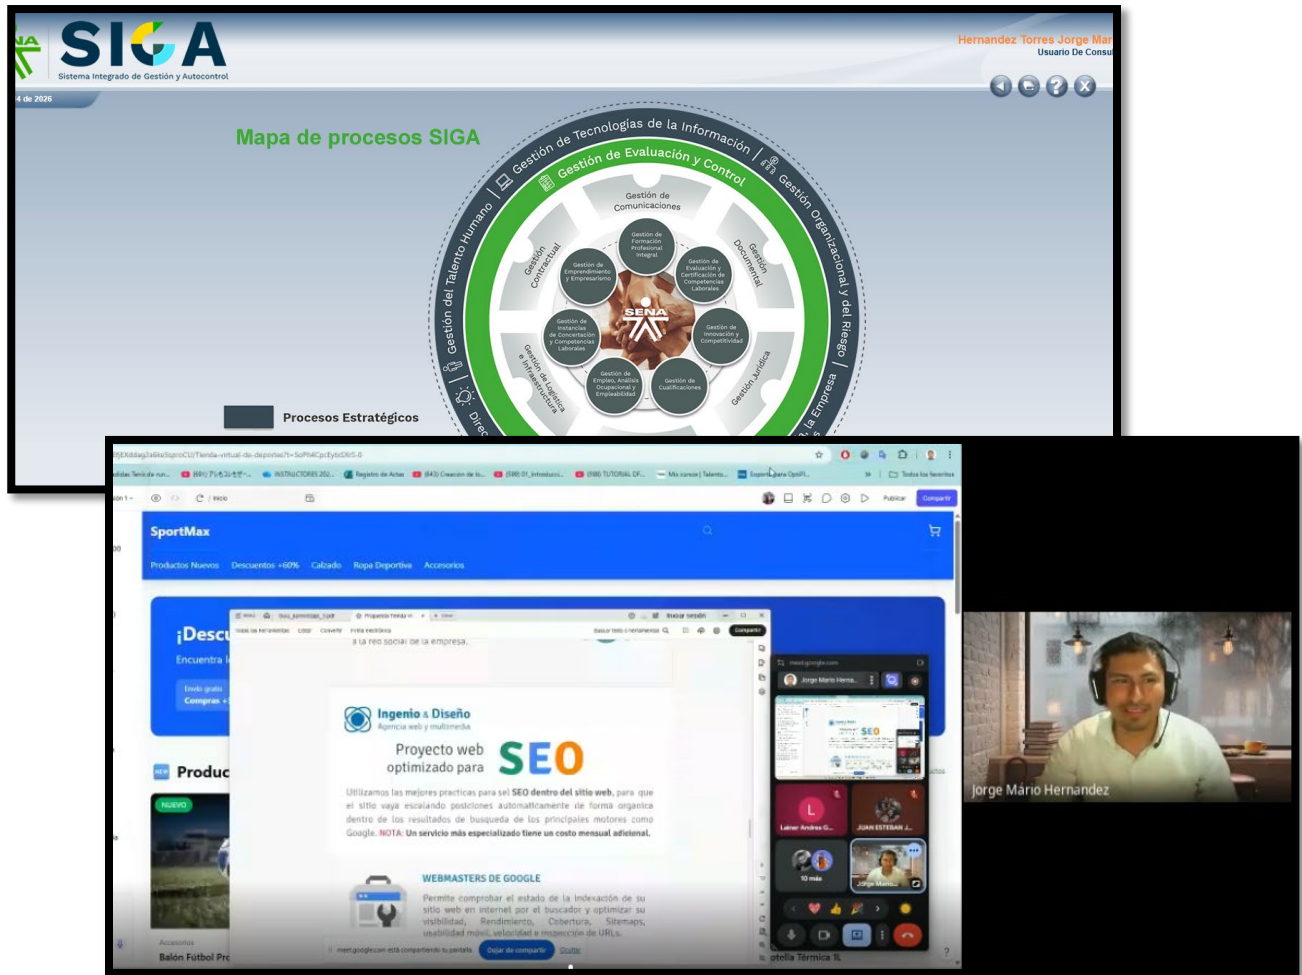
NA SIGA
Sistema Integrado de Gestión y Autocontrol

Hernandez Torres Jorge Mar
Usuario De Consu

4 de 2026

Mapa de procesos SIGA

Gestión de Tecnologías de la Información
Gestión de Evaluación y Control
Gestión Organizacional y del Riesgo
Gestión del Talento Humano
la Empresa
Direc

Gestión de Comunicaciones
Gestión Contractual
Gestión Documental
Gestión Jurídica
Gestión de Logística e Infraestructura
Gestión de Formación Profesional Integral
Gestión de Emprendimiento y Empresarismo
Gestión de Evaluación y Certificación de Competencias Laborales
Gestión de Instancias de Concertación y Competencias Laborales
Gestión de Innovación y Competitividad
Gestión de Empleo, Análisis Ocupacional y Empleabilidad
Gestión de Cualificaciones
SENA

Procesos Estratégicos

SportMax
Productos Nuevos   Descuentos +60%   Calzado   Ropa Deportiva   Accesorios

¡Desc
Encuentra l
Envío gratis
Compras +

Produc
NUEVO
Accesorios
Balón Fútbol Pr

Publicar   Compartir

Ingenio & Diseño
Agencia web y multimedia
Proyecto web optimizado para SEO

Utilizamos las mejores practicas para sel SEO dentro del sitio web, para que el sitio vaya escalando posiciones automáticamente de forma orgánica dentro de los resultados de busqueda de los principales motores como Google. NOTA: Un servicio más especializado tiene un costo mensual adicional.

WEBMASTERS DE GOOGLE
Permite comprobar el estado de la indexación de su sitio web en internet por el buscador y optimizar su visibilidad, Rendimiento, Cobertura, Sitemaps, usabilidad móvil, velocidad e inspección de URLs.

meet.google.com está compartiendo tu pantalla   Dejar de compartir   Ocultar

meet.google.com
Jorge Mario Herna...
Lainer Andres G...
JUAN ESTEBAN J...
10 más
Jorge Mario...

Jorge Mario Hernandez

otella Térmica 1L